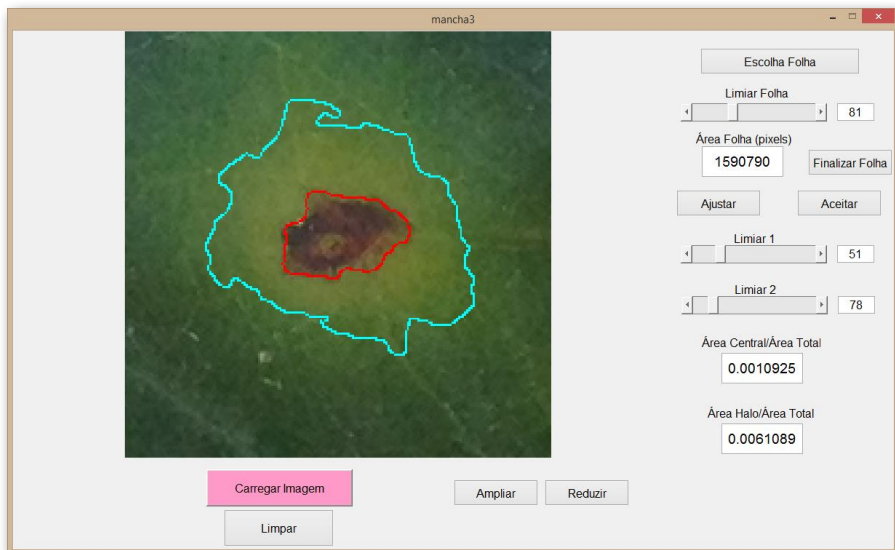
mancha3

Escolha Folha

Limiar Folha

81

Área Folha (pixels)

1590790

Finalizar Folha

Ajustar

Aceitar

Limiar 1

51

Limiar 2

78

Área Central/Área Total

0.0010925

Área Halo/Área Total

0.0061089

Carregar Imagem

Limpar

Ampliar

Reduzir